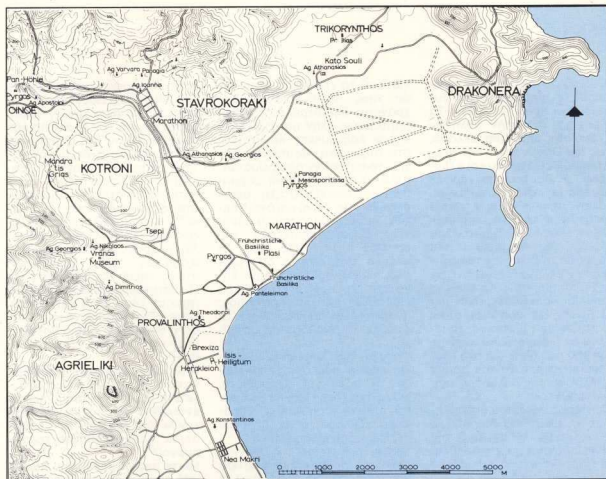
TRIKORYNTHOS
Pr. Ilias
Kato Souli
Ag. Athanasios
Ilias
DRAKONERA
Pan-Hohle
Ag. Varvara
Panagia
Pyrgos
Ag. Apostoloi
OINOE
Ag. Ioannis
STAVROKORAKI
Marathon
Mandra tis Grias
KOTRONI
Ag. Athanasios
Ag. Georgios
Panagia Mesosporitissa
Pyrgos
MARATHON
Tsepi
Frühchristliche Basilika
Plasi
Ag. Georgios
Ag. Nikolaos
Vranas Museum
Pyrgos
Frühchristliche Basilika
Ag. Dimitrios
Ag. Panteleimon
Ag. Theodoroi
PROVALINTHOS
Brexiza
Isis - Heiligtum
AGRIELIKI
Herakleion
Ag. Konstantinos
Nea Makri
0
1000
2000
3000
4000
5000
M